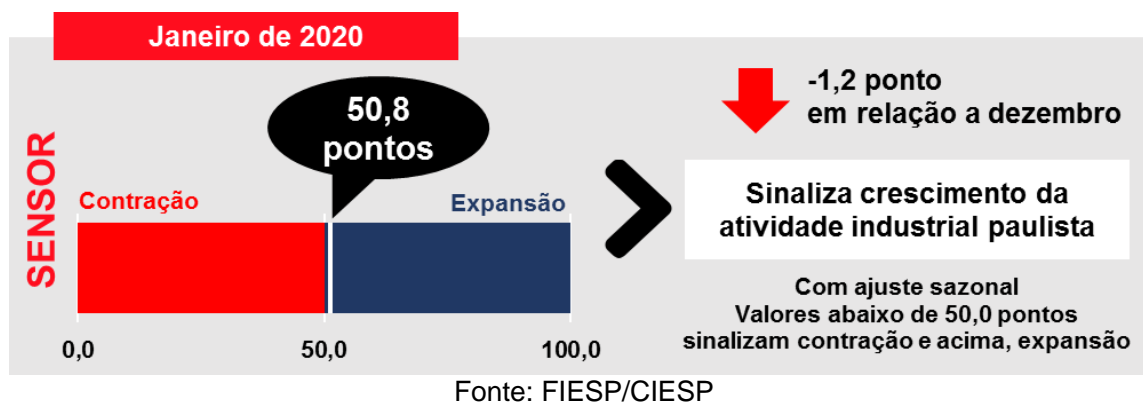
Janeiro de 2020

SENSOR

50,8 pontos

Contração

Expansão

0,0

50,0

100,0

-1,2 ponto em relação a dezembro

Sinaliza crescimento da atividade industrial paulista

Com ajuste sazonal
Valores abaixo de 50,0 pontos sinalizam contração e acima, expansão

Fonte: FIESP/CIESP